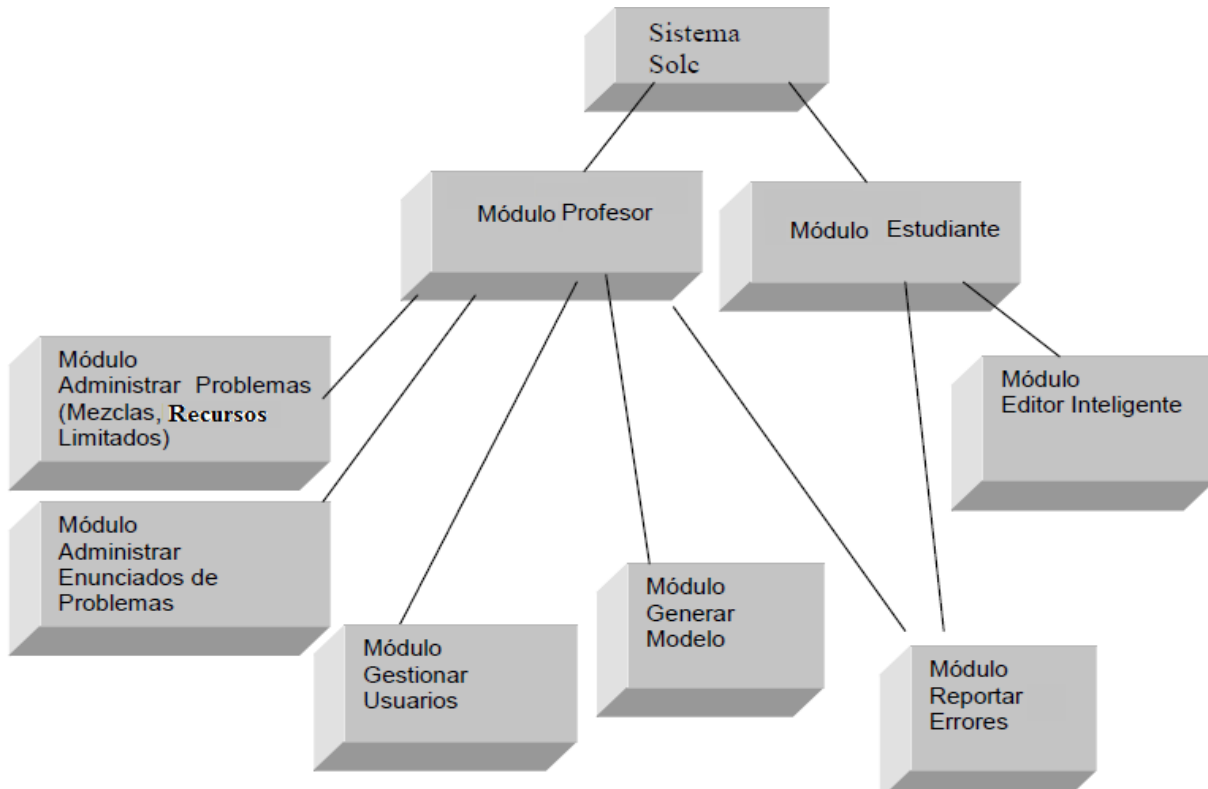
Sistema Solc

Módulo Profesor

Módulo Estudiante

Módulo Administrar Problemas (Mezclas, Recursos Limitados)

Módulo Editor Inteligente

Módulo Administrar Enunciados de Problemas

Módulo Generar Modelo

Módulo Gestionar Usuarios

Módulo Reportar Errores